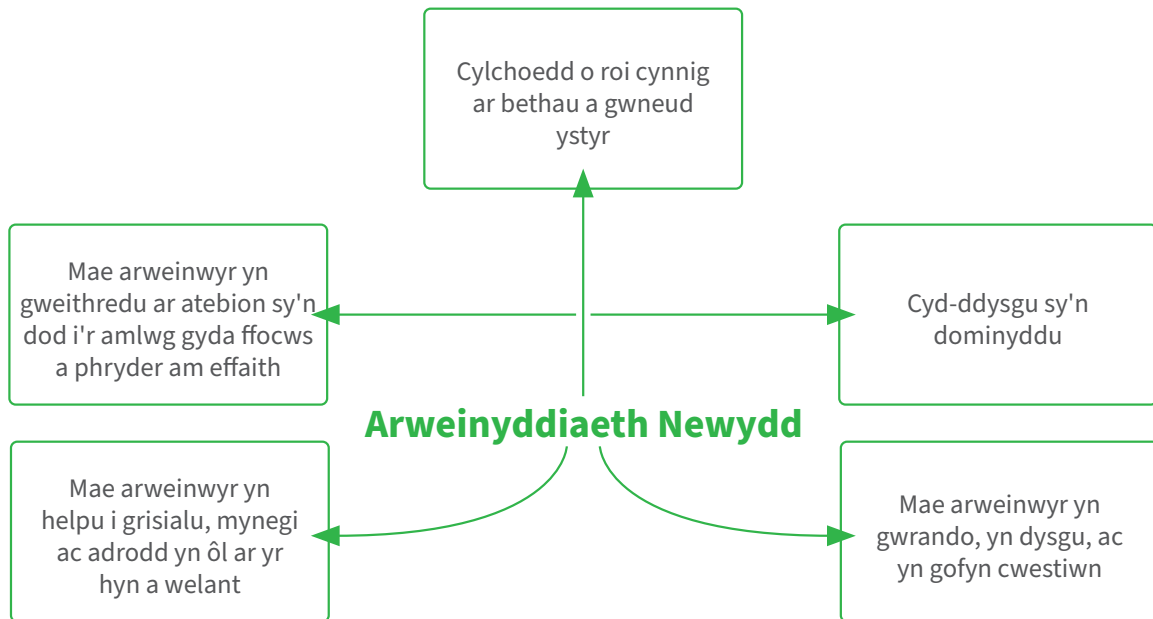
Cylchoedd o roi cynnig ar bethau a gwneud ystyr

Mae arweinwyr yn gweithredu ar atebion sy'n dod i'r amlwg gyda ffocws a phryder am effaith

Cyd-ddysgu sy'n dominyddu

Arweinyddiaeth Newydd

Mae arweinwyr yn helpu i grisialu, mynegi ac adrodd yn ôl ar yr hyn a welant

Mae arweinwyr yn gwrando, yn dysgu, ac yn gofyn cwestiwn